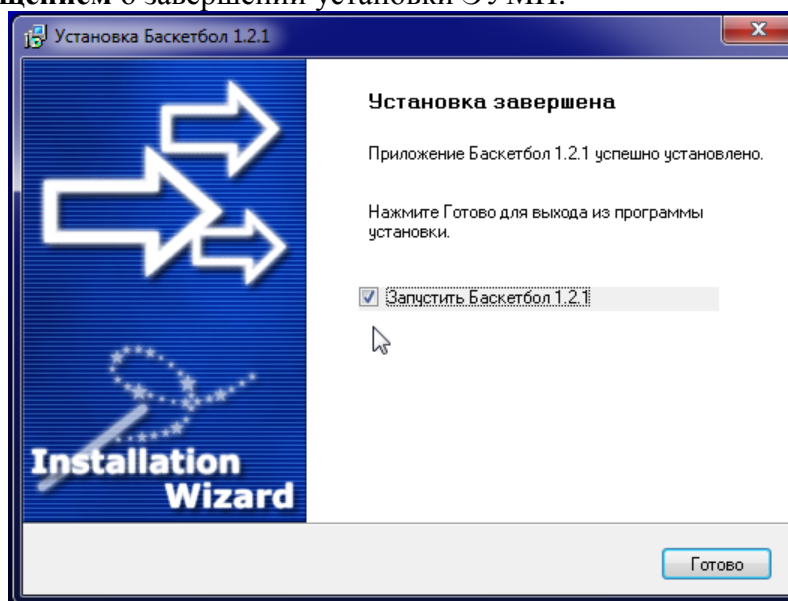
щением о завершении установки ЭУМП.

Установка Баскетбол 1.2.1

Установка завершена

Приложение Баскетбол 1.2.1 успешно установлено.

Нажмите Готово для выхода из программы установки.

Запустить Баскетбол 1.2.1

Installation Wizard

Готово